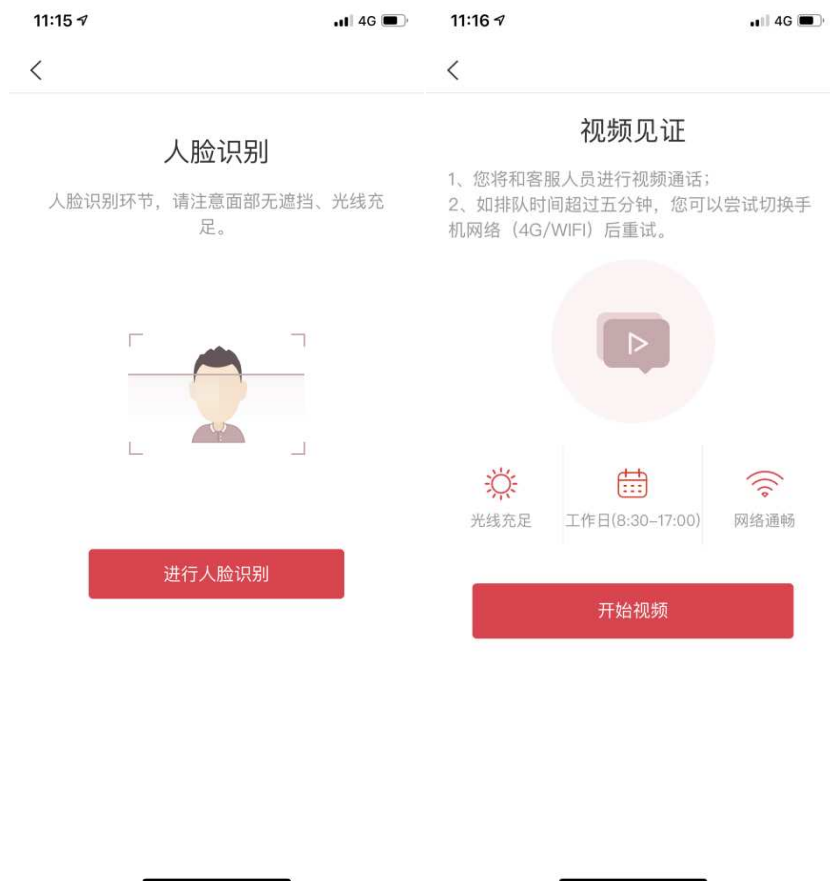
11:15 4G

<

人脸识别

人脸识别环节，请注意面部无遮挡、光线充足。

进行人脸识别

11:16 4G

<

视频见证

1、您将和客服人员进行视频通话；
2、如排队时间超过五分钟，您可以尝试切换手机网络（4G/WIFI）后重试。

光线充足

工作日(8:30–17:00)

网络通畅

开始视频